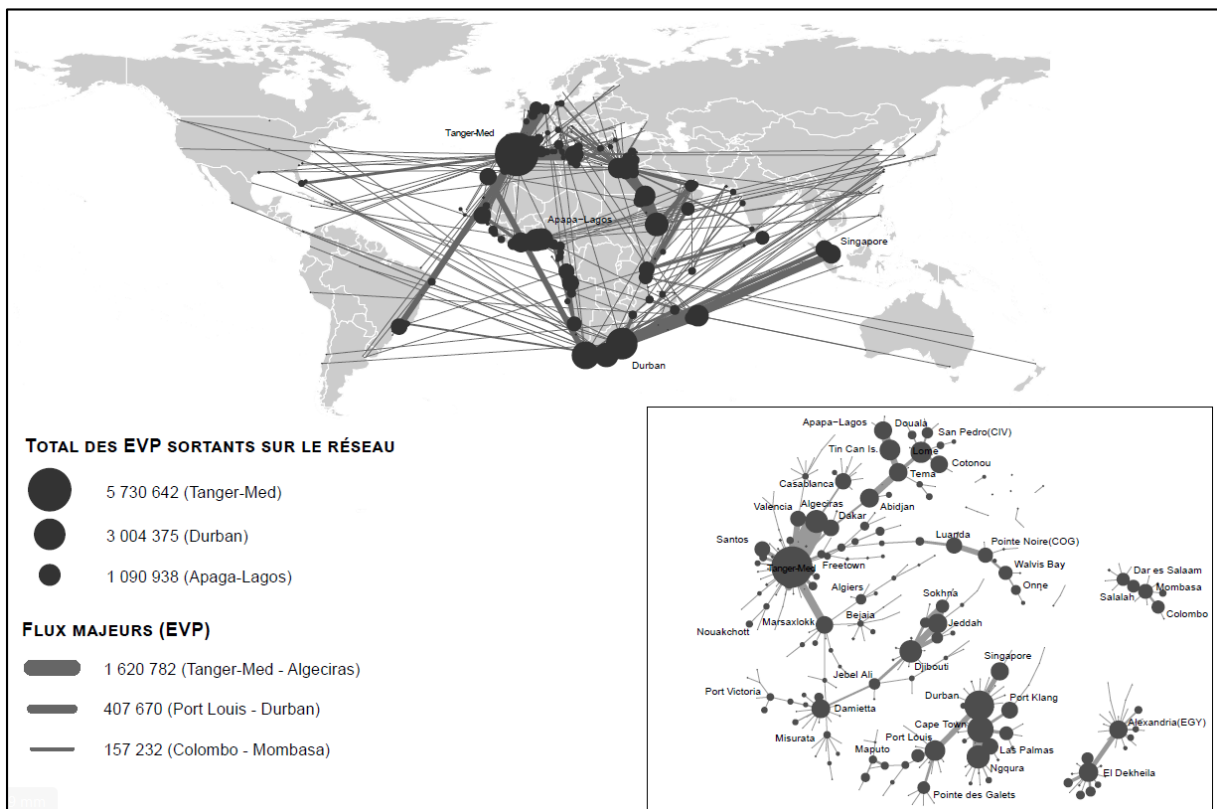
Tanger-Med

Apapa-Lagos

Singapore

Durban

Total des EVP sortants sur le réseau

5 730 642 (Tanger-Med)

3 004 375 (Durban)

1 090 938 (Apaga-Lagos)

Flux majeurs (EVP)

1 620 782 (Tanger-Med - Algeciras)

407 670 (Port Louis - Durban)

157 232 (Colombo - Mombasa)

Apapa−Lagos
Douala
San Pedro(CIV)
Tin Can Is.
Lome
Cotonou
Tema
Casablanca
Abidjan
Valencia
Algeciras
Dakar
Luanda
Pointe Noire(COG)
Santos
Tanger-Med
Freetown
Walvis Bay
Onne
Dar es Salaam
Mombasa
Salalah
Colombo
Algiers
Sokhna
Bejaia
Jeddah
Nouakchott
Marsaxlokk
Djibouti
Singapore
Jebel Ali
Port Victoria
Durban
Port Klang
Damietta
Cape Town
Alexandria(EGY)
Port Louis
Misurata
Maputo
Las Palmas
Ngqura
El Dekheila
Pointe des Galets